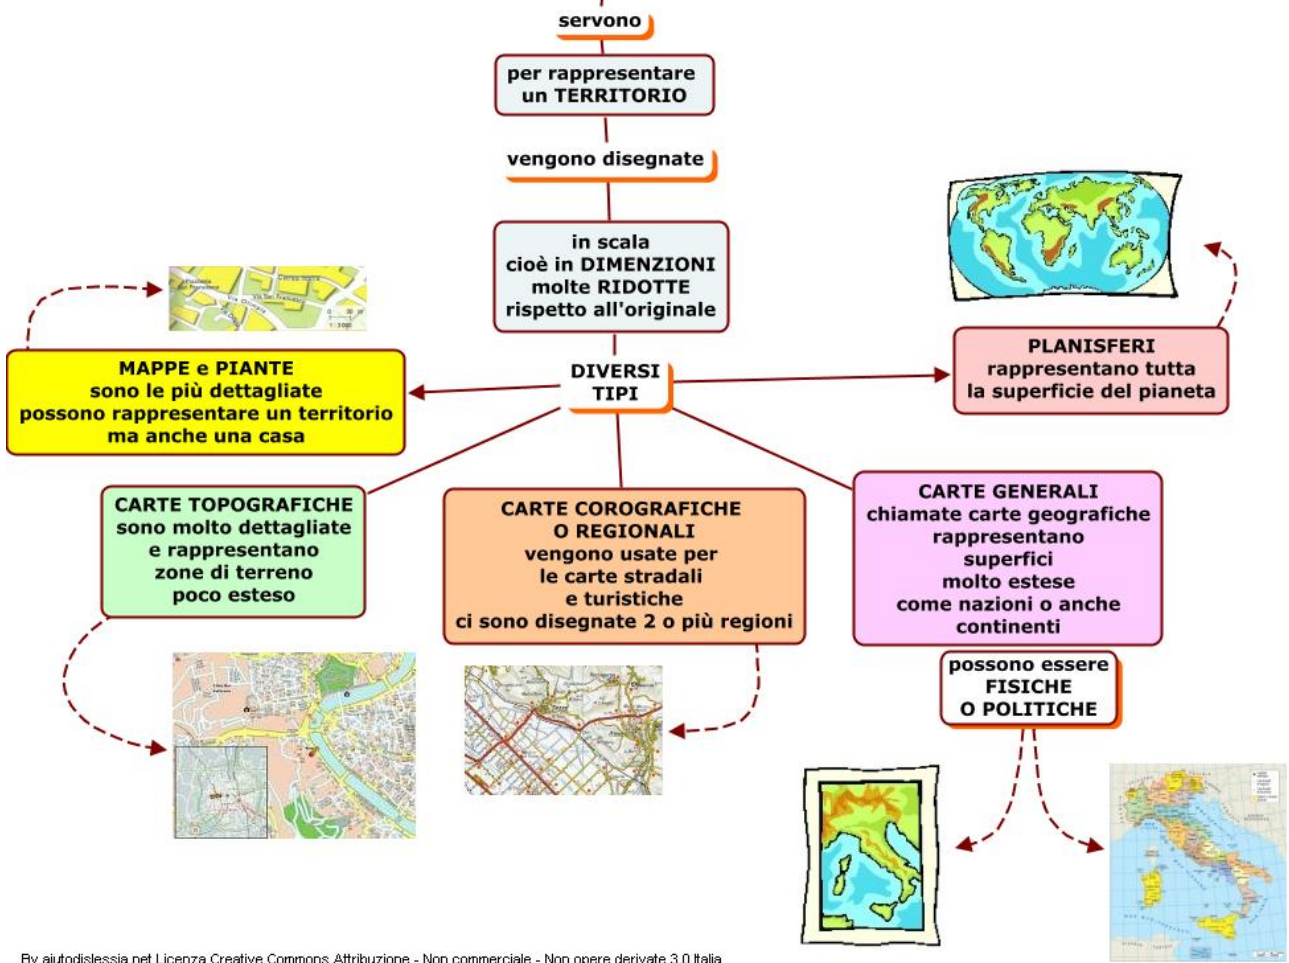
servono

per rappresentare un TERRITORIO

vengono disegnate

in scala
cioè in DIMENZIONI
molte RIDOTTE
rispetto all'originale

DIVERSI TIPI

MAPPE e PIANTE
sono le più dettagliate
possono rappresentare un territorio
ma anche una casa

PLANISFERI
rappresentano tutta
la superficie del pianeta

CARTE TOPOGRAFICHE
sono molto dettagliate
e rappresentano
zone di terreno
poco esteso

CARTE COROGRAFICHE
O REGIONALI
vengono usate per
le carte stradali
e turistiche
ci sono disegnate 2 o più regioni

CARTE GENERALI
chiamate carte geografiche
rappresentano
superfici
molto estese
come nazioni o anche
continenti

possono essere
FISICHE
O POLITICHE

By aiutodislessia.net Licenza Creative Commons Attribuzione - Non commerciale - Non opere derivate 3.0 Italia